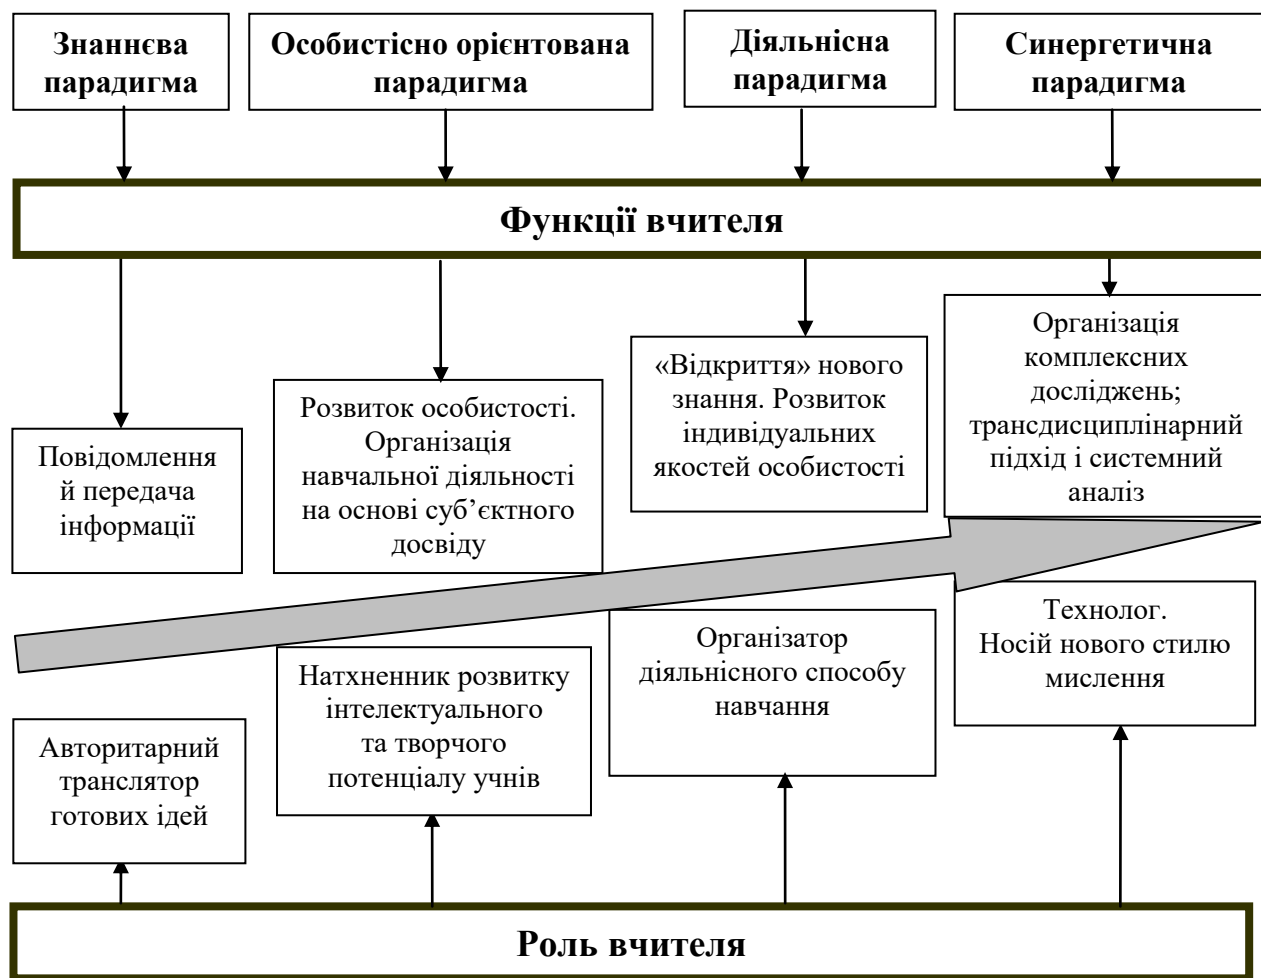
Знаннєва парадигма

Особистісно орієнтована парадигма

Діяльнісна парадигма

Синергетична парадигма

Функції вчителя

Повідомлення й передача інформації

Розвиток особистості. Організація навчальної діяльності на основі суб'єктного досвіду

«Відкриття» нового знання. Розвиток індивідуальних якостей особистості

Організація комплексних досліджень; трансдисциплінарний підхід і системний аналіз

Авторитарний транслятор готових ідей

Натхненник розвитку інтелектуального та творчого потенціалу учнів

Організатор діяльнісного способу навчання

Технолог. Носій нового стилю мислення

Роль вчителя